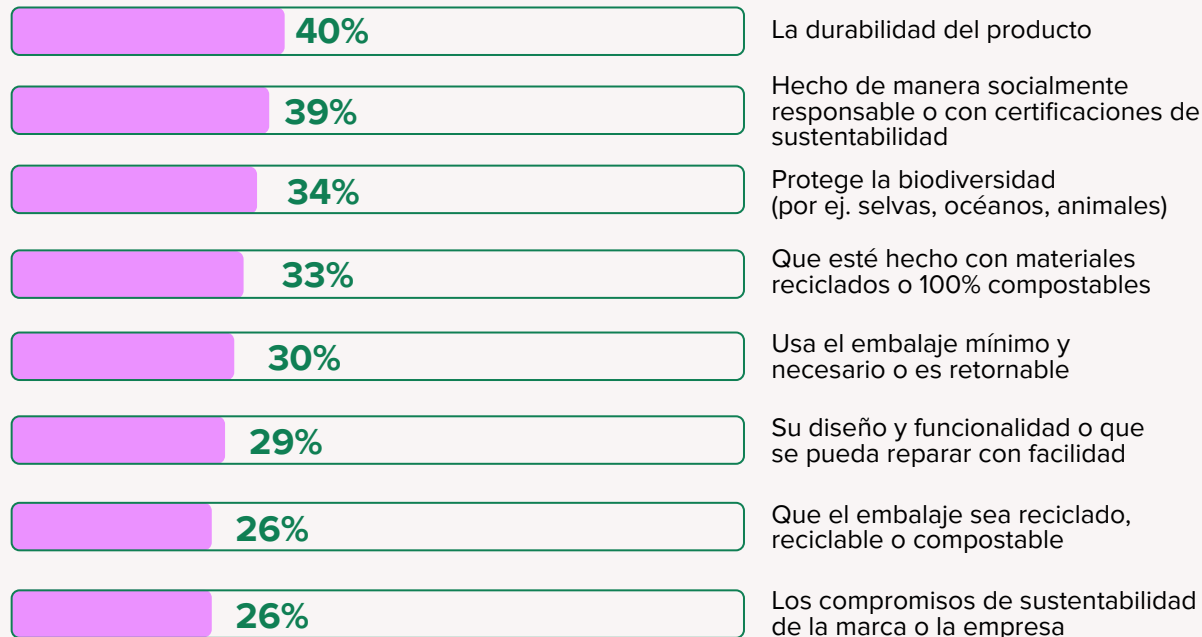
40% La durabilidad del producto

39% Hecho de manera socialmente responsable o con certificaciones de sustentabilidad

34% Protege la biodiversidad (por ej. selvas, océanos, animales)

33% Que esté hecho con materiales reciclados o 100% compostables

30% Usa el embalaje mínimo y necesario o es retornable

29% Su diseño y funcionalidad o que se pueda reparar con facilidad

26% Que el embalaje sea reciclado, reciclable o compostable

26% Los compromisos de sustentabilidad de la marca o la empresa